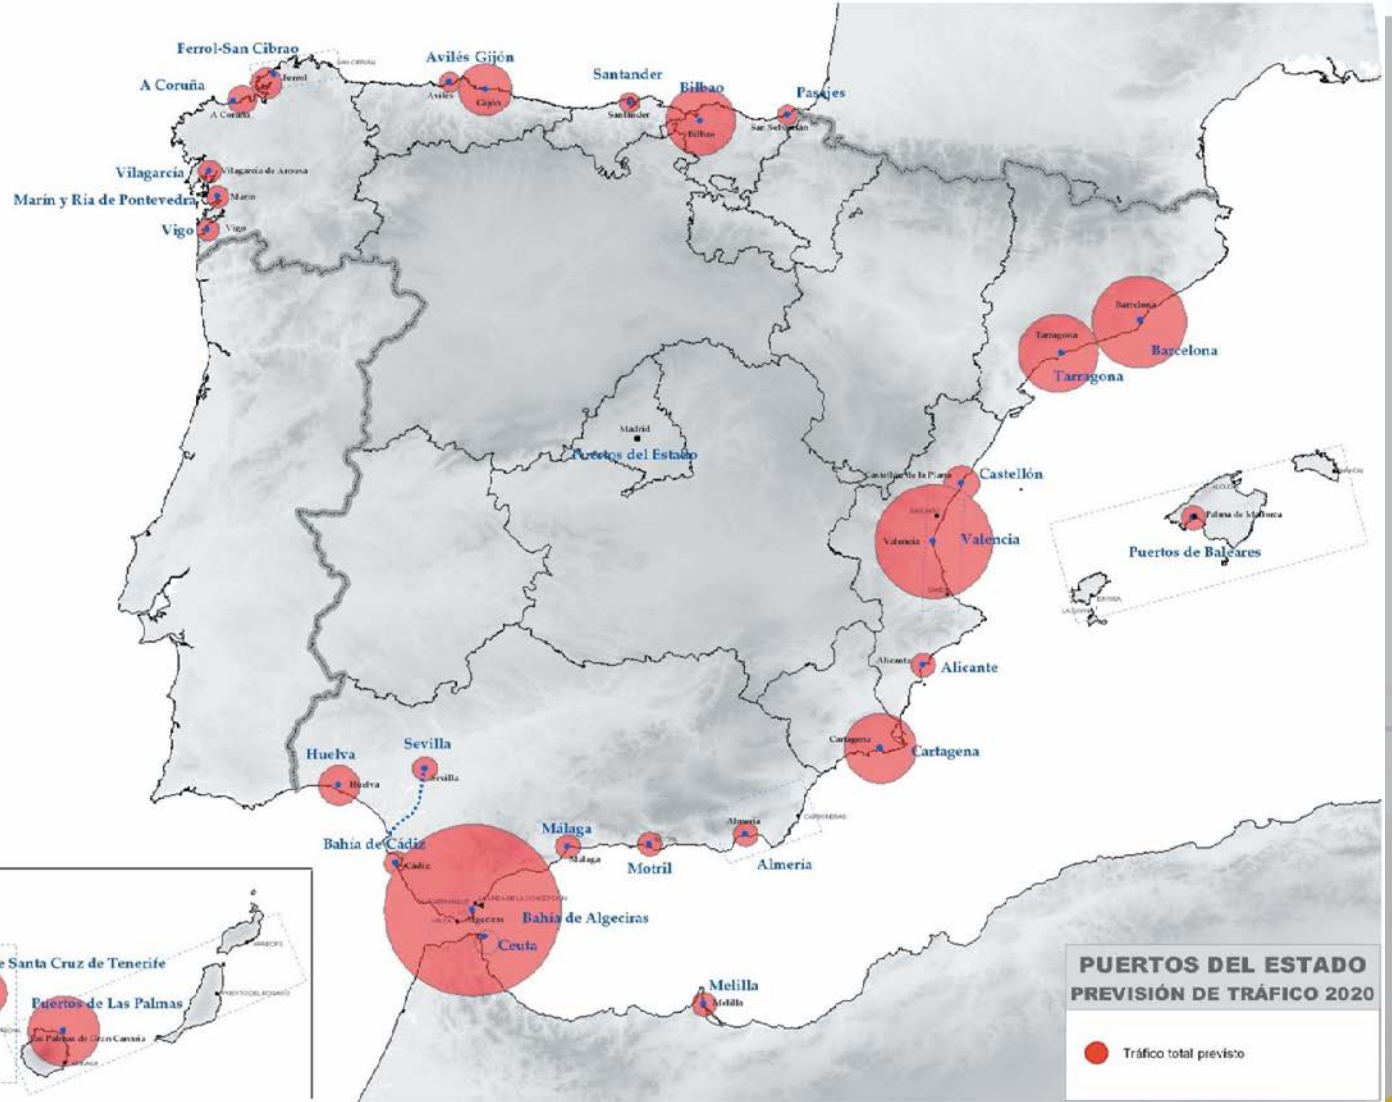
Ferrol-San Cibrao
Ferrol
A Coruña
A Coruña
Avilés Gijón
Avilés
Gijón
Santander
Santander
Bilbao
Bilbao
Pasajes
San Sebastian
Vilagarcía
Vilagarcía de Arousa
Marín y Ría de Pontevedra
Marín
Vigo
Vigo
Barcelona
Barcelona
Tarragona
Tarragona
Madrid
Puertos del Estado
Castellón de la Plana
Castellón
Valencia
Valencia
Palma de Mallorca
Puertos de Baleares
Alicante
Alicante
Cartagena
Cartagena
Huelva
Huelva
Sevilla
Sevilla
Bahía de Cádiz
Cádiz
Málaga
Málaga
Motril
Almería
Almería
Algeciras
Bahía de Algeciras
Ceuta
Melilla
Melilla
Santa Cruz de Tenerife
Puertos de Las Palmas
Las Palmas de Gran Canaria
PUERTOS DEL ESTADO
PREVISIÓN DE TRÁFICO 2020
Tráfico total previsto